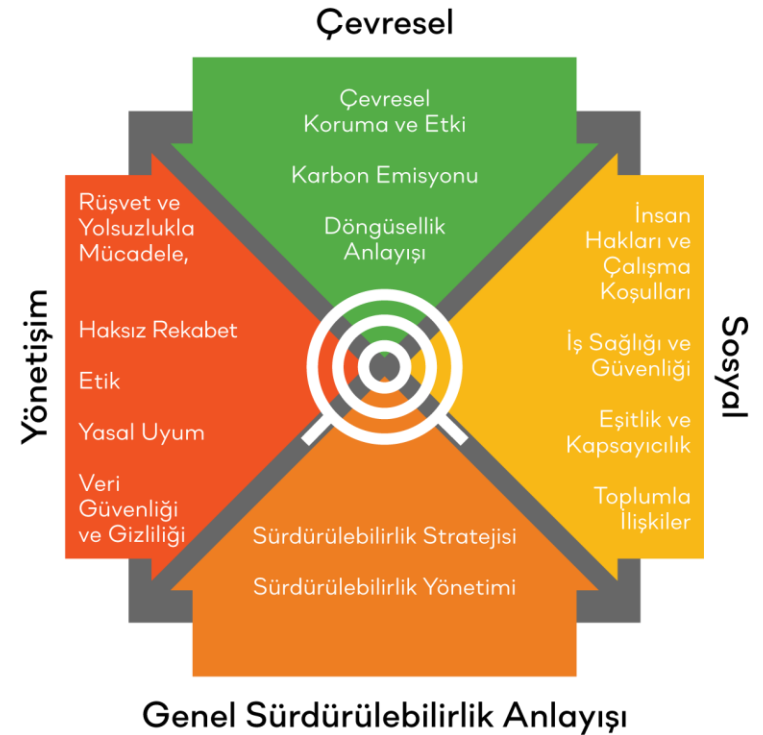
Çevresel

Çevresel Koruma ve Etki

Karbon Emisyonu

Döngüsellik Anlayışı

Yönetişim

Rüşvet ve Yolsuzlukla Mücadele,

Haksız Rekabet

Etik

Yasal Uyum

Veri Güvenliği ve Gizliliği

Sosyal

İnsan Hakları ve Çalışma Koşulları

İş Sağlığı ve Güvenliği

Eşitlik ve Kapsayıcılık

Toplumla İlişkiler

Sürdürülebilirlik Stratejisi

Sürdürülebilirlik Yönetimi

Genel Sürdürülebilirlik Anlayışı